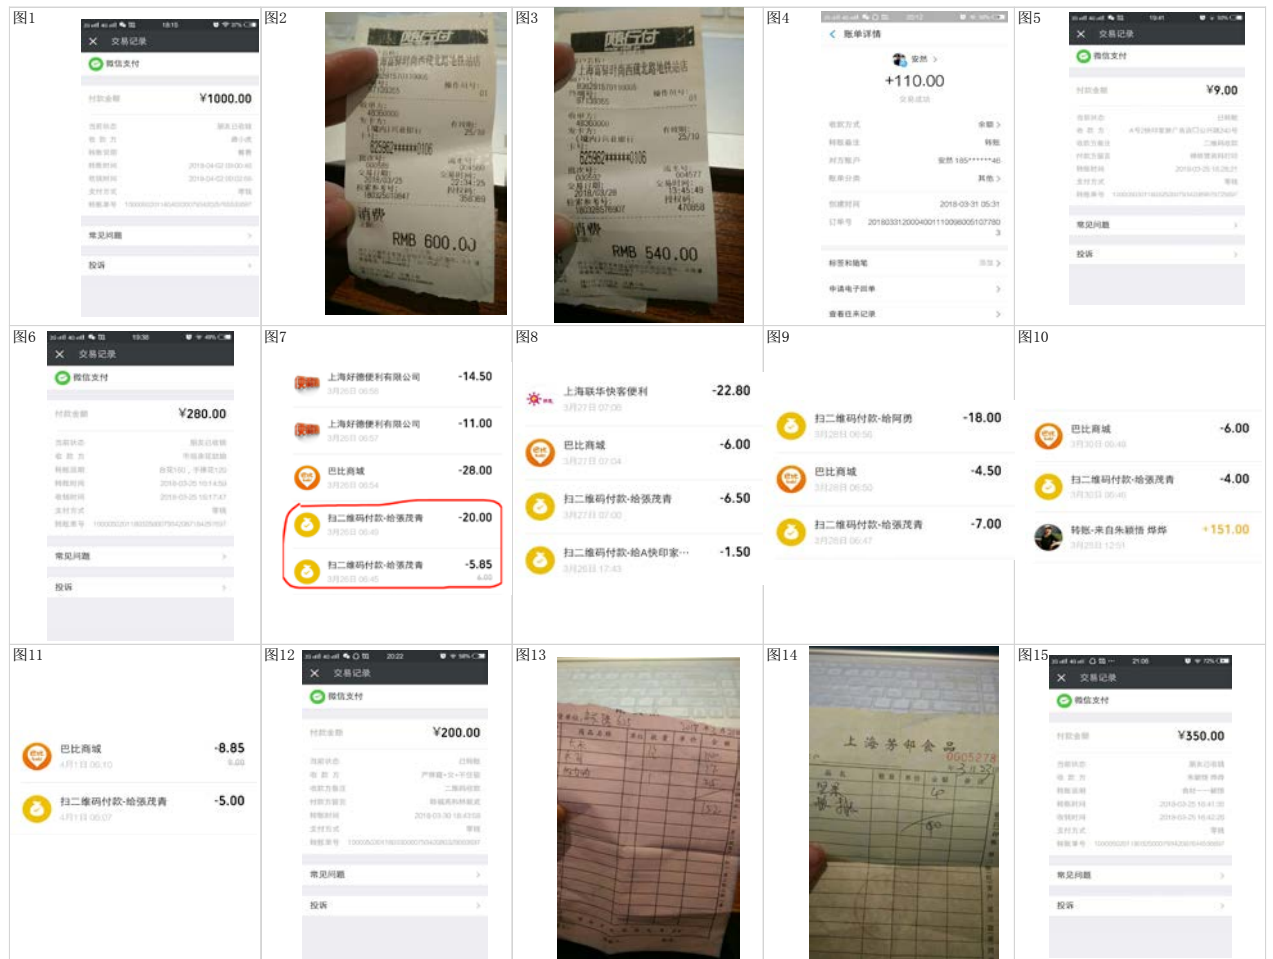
图1

交易记录

微信支付

¥1000.00

常见问题

投诉

图2

RMB 600.00

图3

RMB 540.00

图4

账单详情

+110.00

2018-03-31 05:31

图5

交易记录

微信支付

¥9.00

常见问题

投诉

图6

交易记录

微信支付

¥280.00

常见问题

投诉

图7

上海好德便利有限公司 -14.50

上海好德便利有限公司 -11.00

巴比商城 -28.00

扫二维码付款-给张茂青 -20.00

扫二维码付款-给张茂青 -5.85

图8

上海联华快客便利 -22.80

巴比商城 -6.00

扫二维码付款-给张茂青 -6.50

扫二维码付款-给A快印家… -1.50

图9

扫二维码付款-给阿勇 -18.00

巴比商城 -4.50

扫二维码付款-给张茂青 -7.00

图10

巴比商城 -6.00

扫二维码付款-给张茂青 -4.00

转账-来自朱颖悟 烨烨 +151.00

图11

巴比商城 -8.85

扫二维码付款-给张茂青 -5.00

图12

交易记录

微信支付

¥200.00

常见问题

投诉

图13

图14

上海芳和食品

图15

交易记录

微信支付

¥350.00

常见问题

投诉